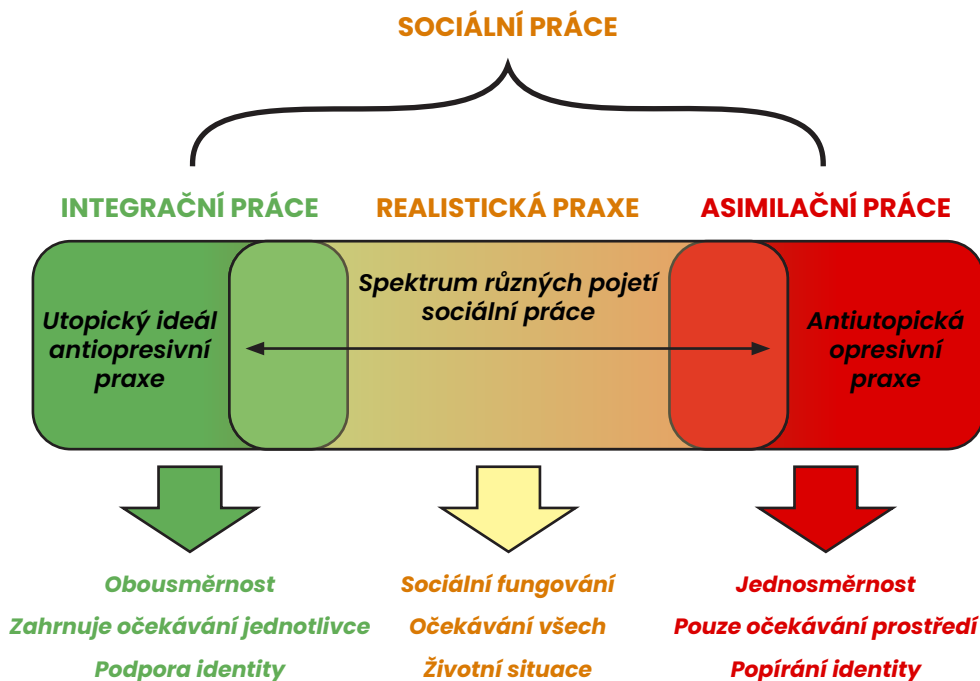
SOCIÁLNÍ PRÁCE

INTEGRAČNÍ PRÁCE

REALISTICKÁ PRAXE

ASIMILAČNÍ PRÁCE

Utopický ideál antiopresivní praxe

Spektrum různých pojetí sociální práce

Antiutopická opresivní praxe

Obousměrnost
Zahrnuje očekávání jednotlivce
Podpora identity

Sociální fungování
Očekávání všech
Životní situace

Jednosměrnost
Pouze očekávání prostředí
Popírání identity